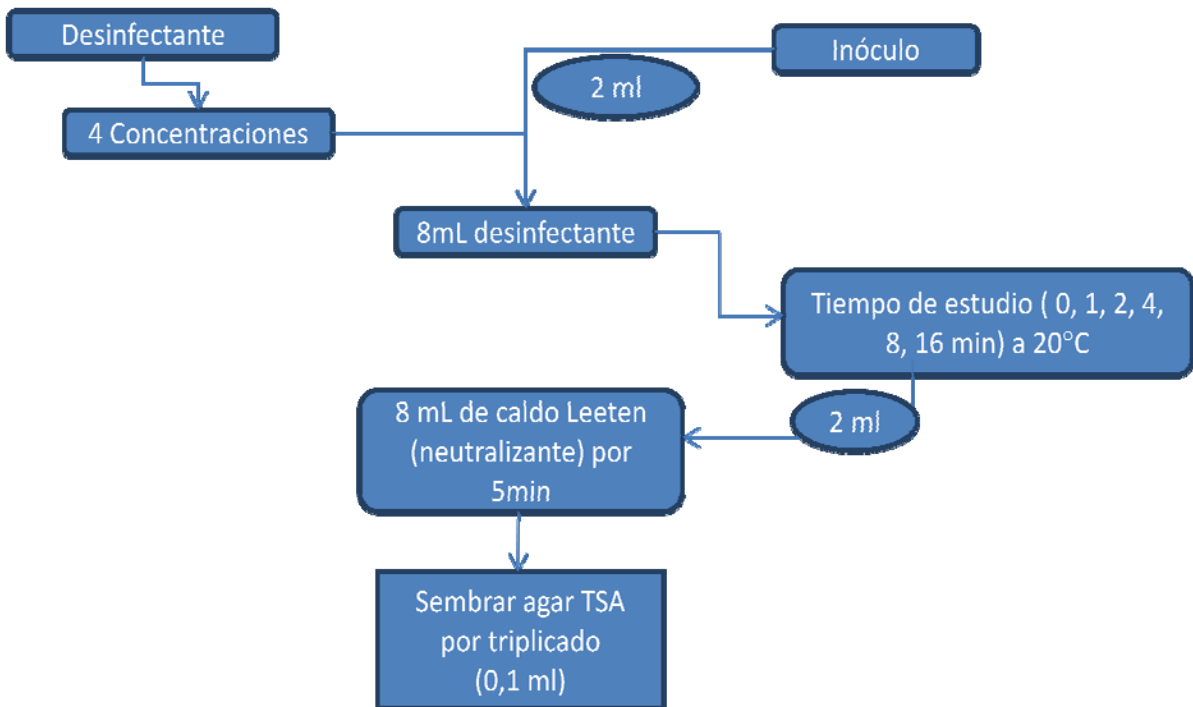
Desinfectante

Inóculo

2 ml

4 Concentraciones

8mL desinfectante

Tiempo de estudio ( 0, 1, 2, 4, 8, 16 min) a 20°C

2 ml

8 mL de caldo Leeten (neutralizante) por 5min

Sembrar agar TSA por triplicado (0,1 ml)